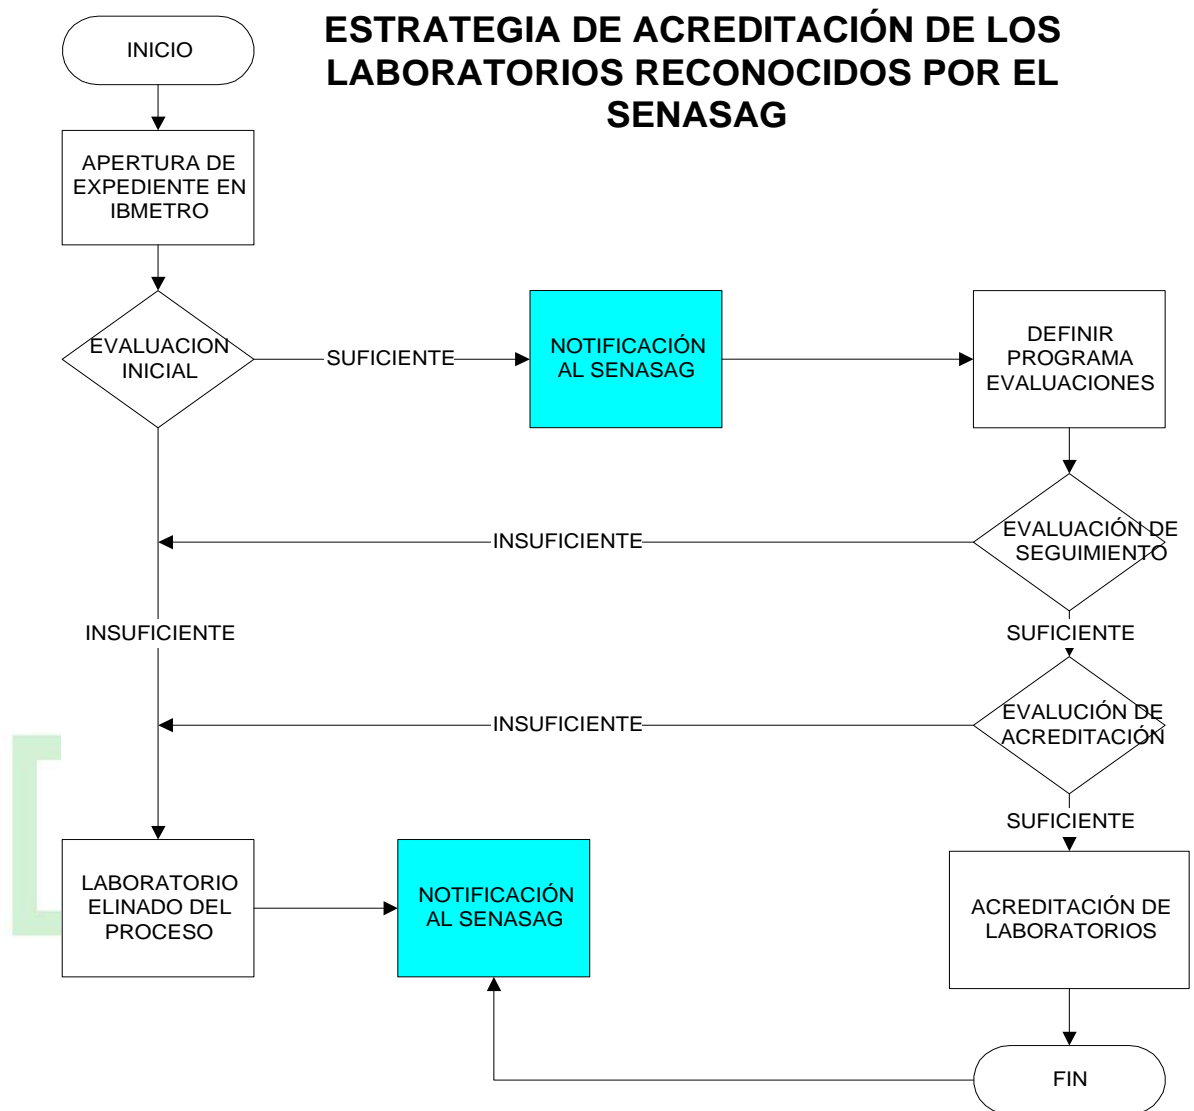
ESTRATEGIA DE ACREDITACIÓN DE LOS LABORATORIOS RECONOCIDOS POR EL SENASAG

INICIO

APERTURA DE EXPEDIENTE EN IBMETRO

EVALUACION INICIAL

SUFICIENTE

NOTIFICACIÓN AL SENASAG

DEFINIR PROGRAMA EVALUACIONES

INSUFICIENTE

EVALUACIÓN DE SEGUIMIENTO

INSUFICIENTE

SUFICIENTE

INSUFICIENTE

EVALUCIÓN DE ACREDITACIÓN

SUFICIENTE

LABORATORIO ELINADO DEL PROCESO

NOTIFICACIÓN AL SENASAG

ACREDITACIÓN DE LABORATORIOS

FIN